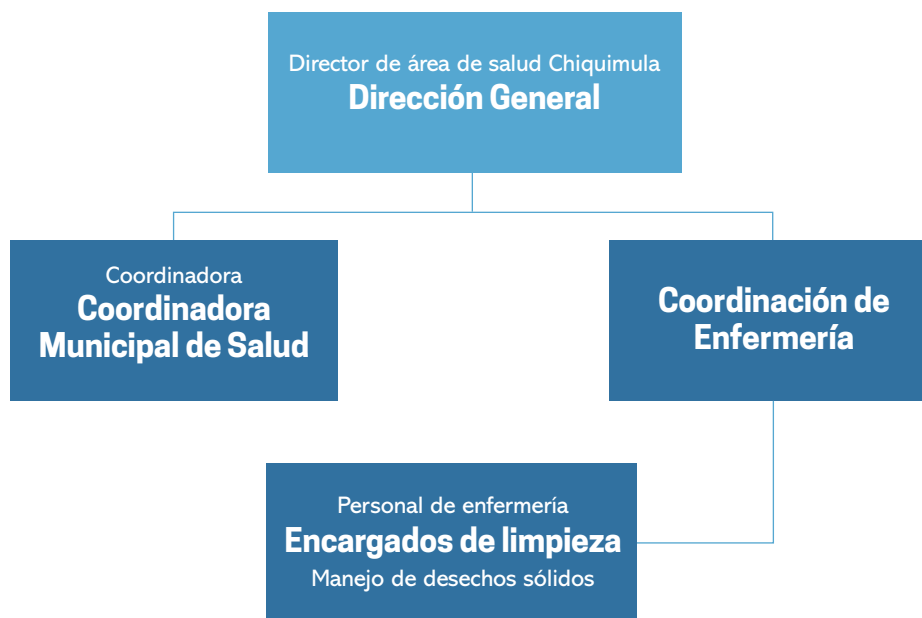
Director de área de salud Chiquimula
Dirección General

Coordinadora
Coordinadora Municipal de Salud

Coordinación de Enfermería

Personal de enfermería
Encargados de limpieza
Manejo de desechos sólidos